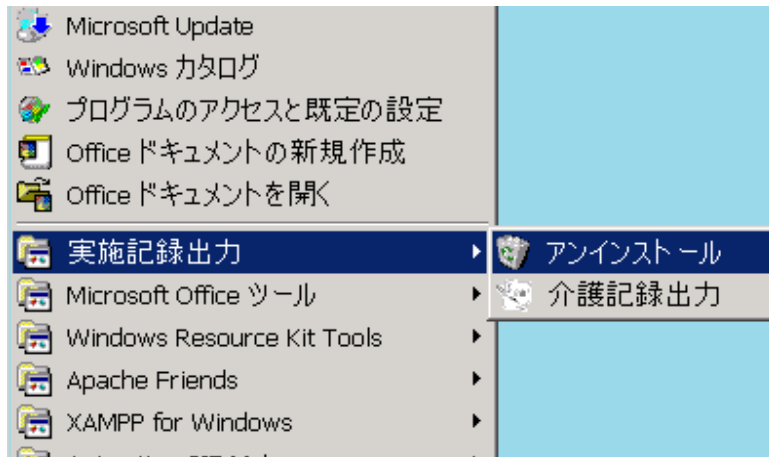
Microsoft Update
Windows カタログ
プログラムのアクセスと既定の設定
Office ドキュメントの新規作成
Office ドキュメントを開く
実施記録出力
Microsoft Office ツール
Windows Resource Kit Tools
Apache Friends
XAMPP for Windows
アンインストール
介護記録出力